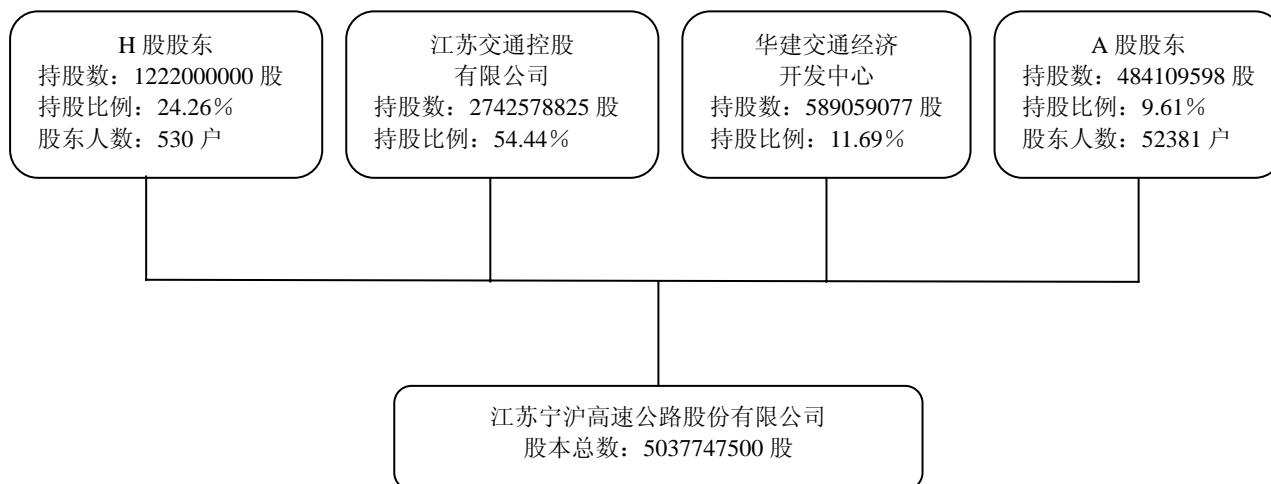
H 股股东
持股数：1222000000 股
持股比例：24.26％
股东人数：530 户

江苏交通控股
有限公司
持股数：2742578825 股
持股比例：54.44％

华建交通经济
开发中心
持股数：589059077 股
持股比例：11.69％

A 股股东
持股数：484109598 股
持股比例：9.61％
股东人数：52381 户

江苏宁沪高速公路股份有限公司
股本总数：5037747500 股